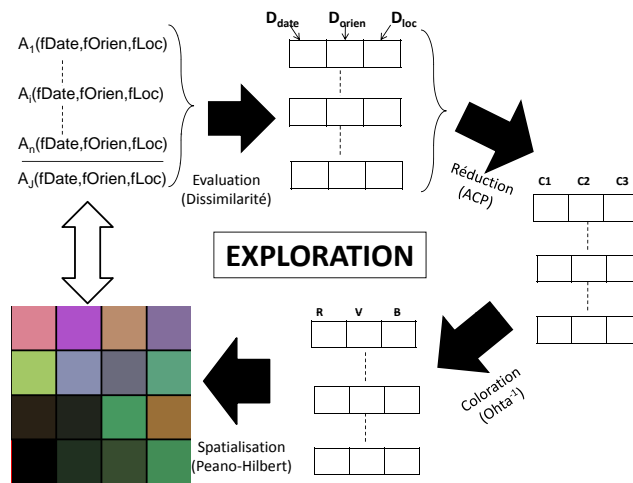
$A_1$(fDate,fOrien,fLoc)

$A_i$(fDate,fOrien,fLoc)

$A_n$(fDate,fOrien,fLoc)

$A_J$(fDate,fOrien,fLoc)

$D_{date}$ $D_{orien}$ $D_{loc}$

Evaluation (Dissimilarité)

Réduction (ACP)

C1 C2 C3

EXPLORATION

R V B

Coloration (Ohta$^{-1}$)

Spatialisation (Peano-Hilbert)